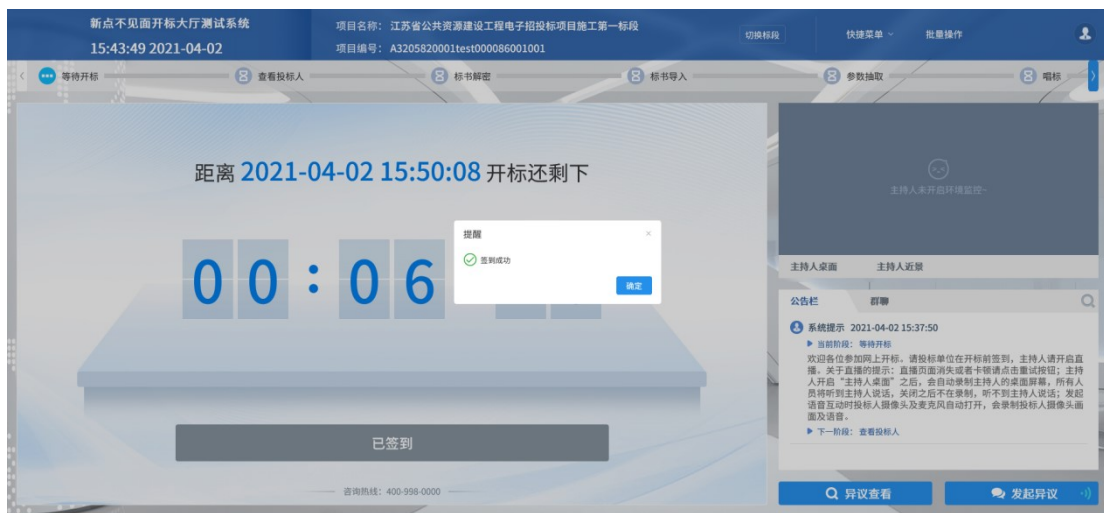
新点不见面开标大厅测试系统
15:43:49 2021-04-02

项目名称：江苏省公共资源建设工程电子招投标项目施工第一标段
项目编号：A3205820001test000086001001

切换标段 快捷菜单 批量操作

等待开标 查看投标人 标书解密 标书导入 参数抽取 唱标

距离 2021-04-02 15:50:08 开标还剩下

00 : 06

提醒
签到成功
确定

已签到

咨询热线：400-998-0000

主持人未开启环境监控~

主持人桌面 主持人近景

公告栏 群聊

系统提示 2021-04-02 15:37:50
▶ 当前阶段：等待开标
欢迎各位参加网上开标，请投标单位在开标前签到，主持人请开启直播。关于直播的提示：直播页面消失或者卡顿请点击重试按钮；主持人开启“主持人桌面”之后，会自动录制主持人的桌面屏幕，所有人员将听到主持人说话，关闭之后不在录制，听不到主持人说话；发起语音互动时投标人摄像头及麦克风自动打开，会录制投标人摄像头画面及语音。
▶ 下一阶段：查看投标人

异议查看 发起异议